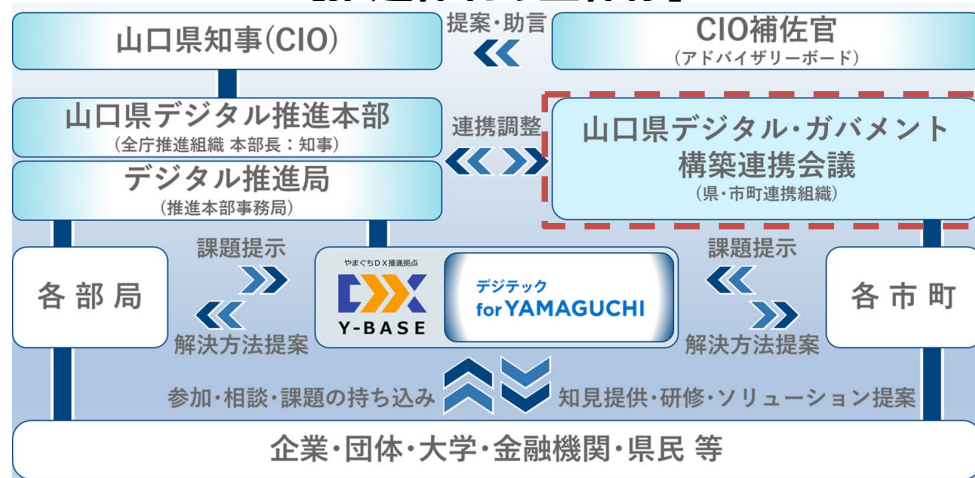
山口県知事(CIO)

提案・助言

CIO補佐官
(アドバイザリーボード)

山口県デジタル推進本部
(全庁推進組織 本部長：知事)

連携調整

山口県デジタル・ガバメント構築連携会議
(県・市町連携組織)

デジタル推進局
(推進本部事務局)

各部局

課題提示

解決方法提案

やまぐちDX推進拠点

Y-BASE

デジテック for YAMAGUCHI

課題提示

解決方法提案

各市町

参加・相談・課題の持ち込み

知見提供・研修・ソリューション提案

企業・団体・大学・金融機関・県民 等